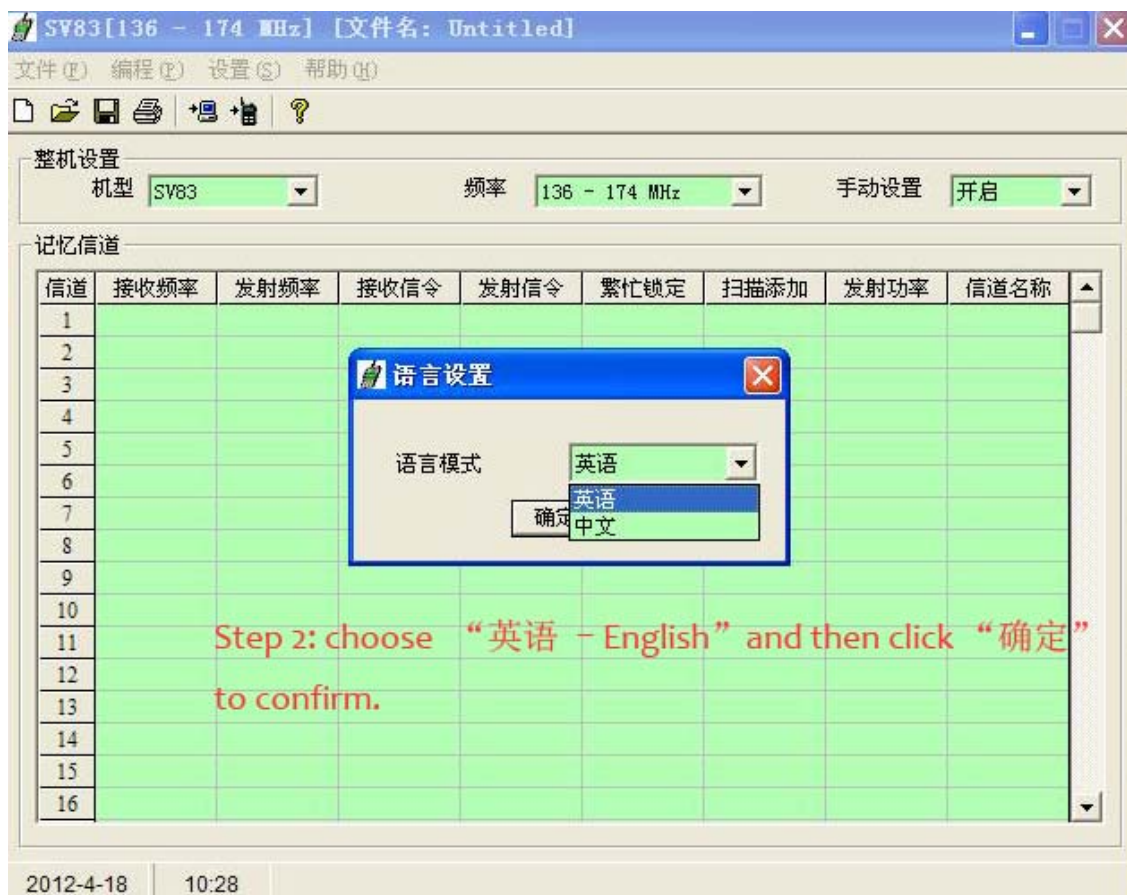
SV83[136 - 174 MHz] [文件名: Untitled]

文件(F) 编程(P) 设置(S) 帮助(H)

整机设置

机型 SV83

频率 136 - 174 MHz

手动设置 开启

记忆信道

| 信道 | 接收频率 | 发射频率 | 接收信令 | 发射信令 | 繁忙锁定 | 扫描添加 | 发射功率 | 信道名称 |
|---|---|---|---|---|---|---|---|---|
| 1 | | | | | | | | |
| 2 | | | | | | | | |
| 3 | | | | | | | | |
| 4 | | | | | | | | |
| 5 | | | | | | | | |
| 6 | | | | | | | | |
| 7 | | | | | | | | |
| 8 | | | | | | | | |
| 9 | | | | | | | | |
| 10 | | | | | | | | |
| 11 | | | | | | | | |
| 12 | | | | | | | | |
| 13 | | | | | | | | |
| 14 | | | | | | | | |
| 15 | | | | | | | | |
| 16 | | | | | | | | |

语言设置

语言模式 英语

英语
中文

确定

Step 2: choose “英语 - English” and then click “确定” to confirm.

2012-4-18 10:28